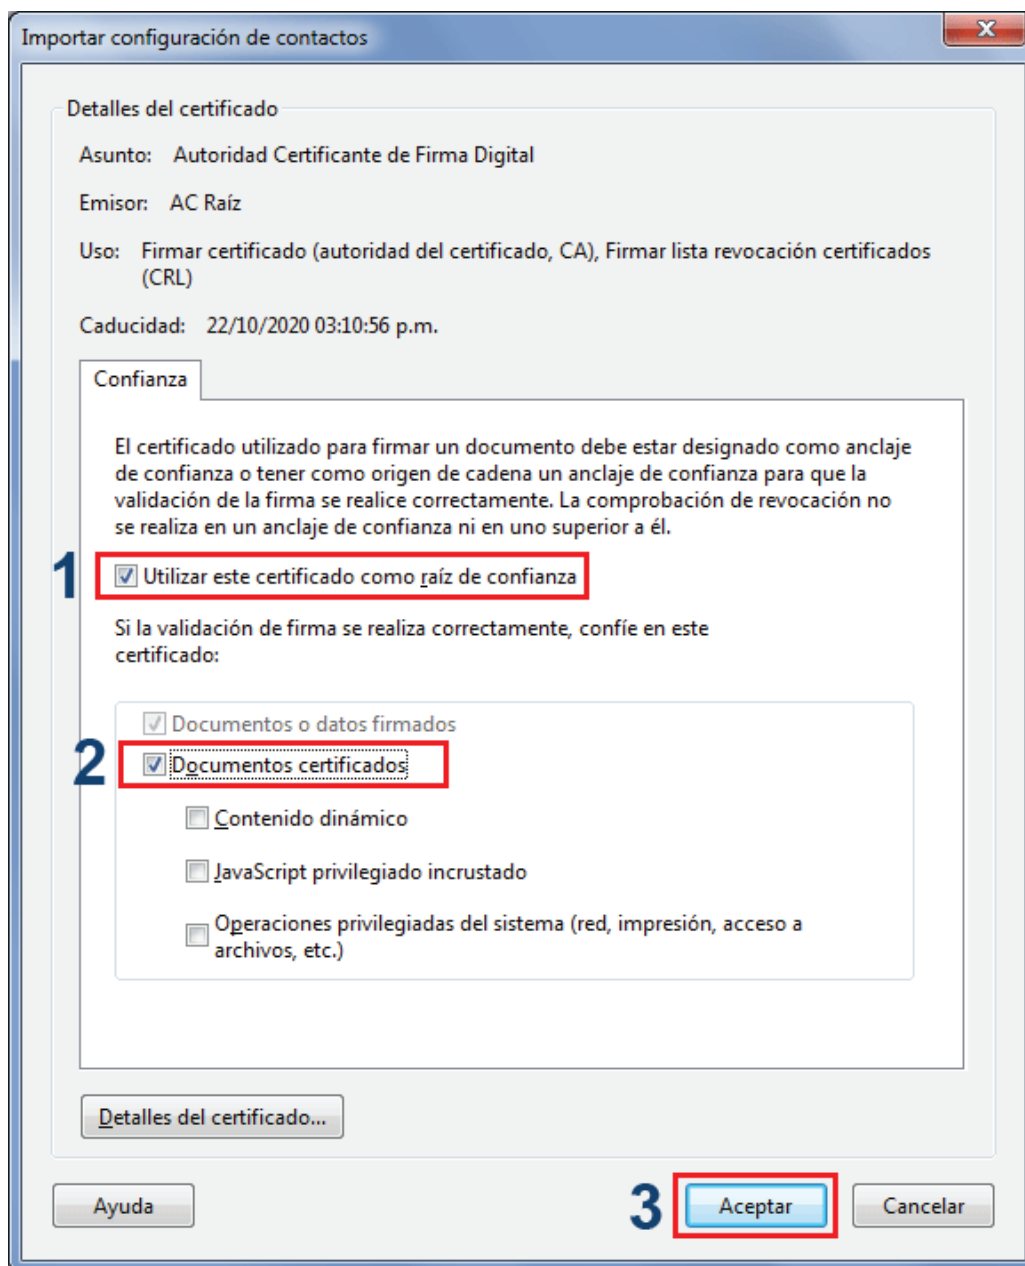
Importar configuración de contactos

X

Detalles del certificado

Asunto: Autoridad Certificante de Firma Digital

Emisor: AC Raíz

Uso: Firmar certificado (autoridad del certificado, CA), Firmar lista revocación certificados (CRL)

Caducidad: 22/10/2020 03:10:56 p.m.

Confianza

El certificado utilizado para firmar un documento debe estar designado como anclaje de confianza o tener como origen de cadena un anclaje de confianza para que la validación de la firma se realice correctamente. La comprobación de revocación no se realiza en un anclaje de confianza ni en uno superior a él.

1

Utilizar este certificado como raíz de confianza

Si la validación de firma se realiza correctamente, confíe en este certificado:

Documentos o datos firmados

2

Documentos certificados

Contenido dinámico

JavaScript privilegiado incrustado

Operaciones privilegiadas del sistema (red, impresión, acceso a archivos, etc.)

Detalles del certificado...

Ayuda

3

Aceptar

Cancelar